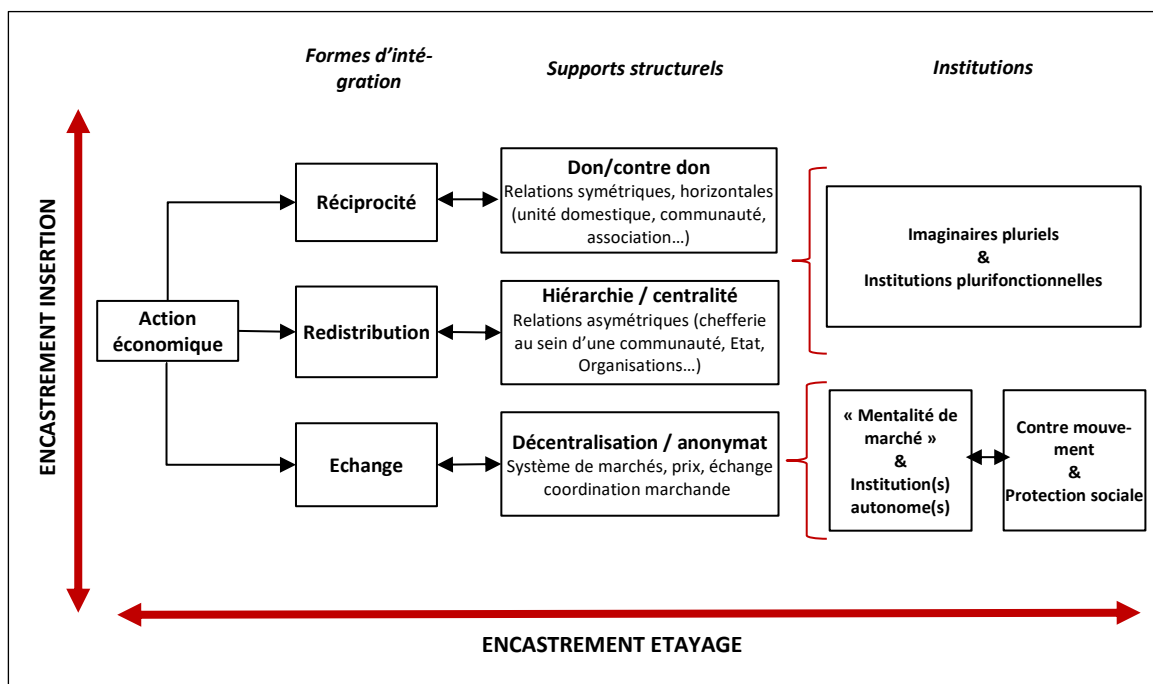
Formes d'intégration

Supports structurels

Institutions

ENCASTREMENT INSERTION

Action économique

Réciprocité

Redistribution

Echange

Don/contre don
Relations symétriques, horizontales (unité domestique, communauté, association…)

Hiérarchie / centralité
Relations asymétriques (chefferie au sein d'une communauté, Etat, Organisations…)

Décentralisation / anonymat
Système de marchés, prix, échange coordination marchande

Imaginaires pluriels
&
Institutions plurifonctionnelles

« Mentalité de marché »
&
Institution(s) autonome(s)

Contre mouvement
&
Protection sociale

ENCASTREMENT ETAYAGE